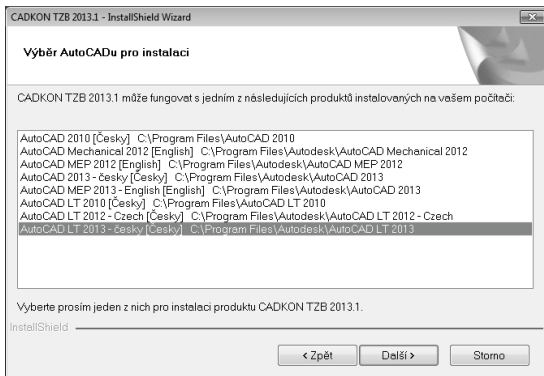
CADKON TZB 2013.1 - InstallShield Wizard

Výběr AutoCADu pro instalaci

CADKON TZB 2013.1 může fungovat s jedním z následujících produktů instalovaných na vašem počítači:

AutoCAD 2010 [Česky] C:\Program Files\AutoCAD 2010
AutoCAD Mechanical 2012 [English] C:\Program Files\Autodesk\AutoCAD Mechanical 2012
AutoCAD MEP 2012 [English] C:\Program Files\Autodesk\AutoCAD MEP 2012
AutoCAD 2013 - česky [Česky] C:\Program Files\Autodesk\AutoCAD 2013
AutoCAD MEP 2013 - English [English] C:\Program Files\Autodesk\AutoCAD 2013
AutoCAD LT 2010 [Česky] C:\Program Files\AutoCAD LT 2010
AutoCAD LT 2012 - Czech [Česky] C:\Program Files\Autodesk\AutoCAD LT 2012 - Czech
AutoCAD LT 2013 - česky [Česky] C:\Program Files\Autodesk\AutoCAD LT 2013

Vyberte prosím jeden z nich pro instalaci produktu CADKON TZB 2013.1.

InstallShield

< Zpět Další > Storno